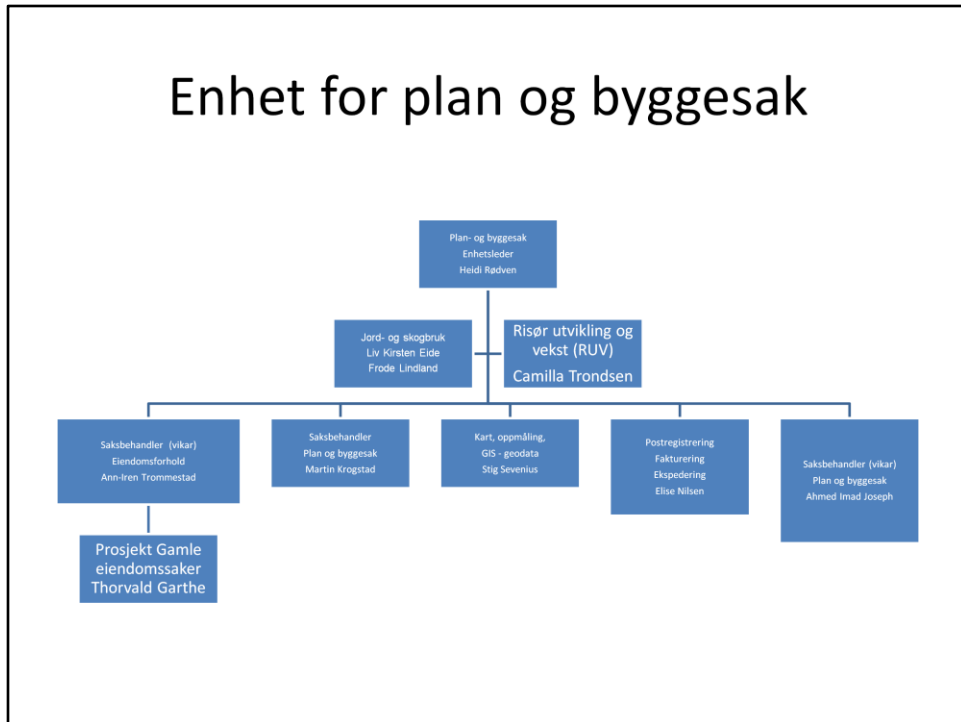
Enhet for plan og byggesak

Plan- og byggesak
Enhetsleder
Heidi Rødven

Jord- og skogbruk
Liv Kirsten Eide
Frode Lindland

Risør utvikling og vekst (RUV)
Camilla Trondsen

Saksbehandler (vikar)
Eiendomsforhold
Ann-Iren Trommestad

Prosjekt Gamle eiendomssaker
Thorvald Garthe

Saksbehandler
Plan og byggesak
Martin Krogstad

Kart, oppmåling,
GIS - geodata
Stig Sevenius

Postregistrering
Fakturering
Ekspedering
Elise Nilsen

Saksbehandler (vikar)
Plan og byggesak
Ahmed Imad Joseph